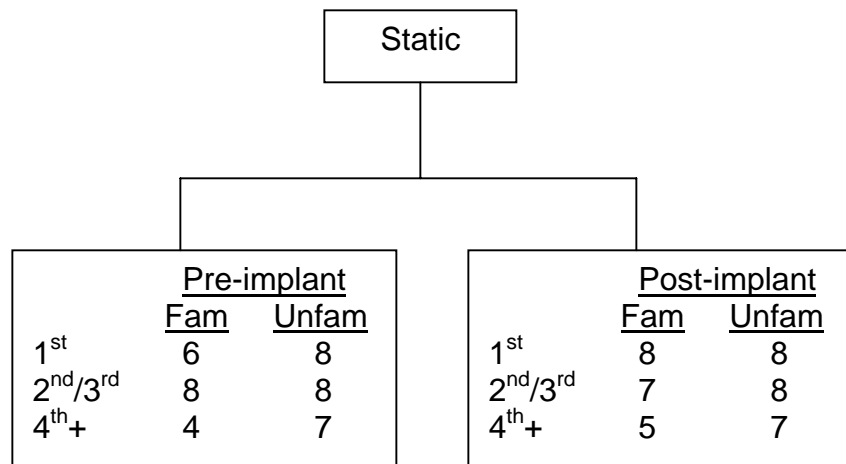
Static

Pre-implant

| | Fam | Unfam |
|---|---|---|
| 1$^{st}$ | 6 | 8 |
| 2$^{nd}$/3$^{rd}$ | 8 | 8 |
| 4$^{th}$+ | 4 | 7 |

Post-implant

| | Fam | Unfam |
|---|---|---|
| 1$^{st}$ | 8 | 8 |
| 2$^{nd}$/3$^{rd}$ | 7 | 8 |
| 4$^{th}$+ | 5 | 7 |